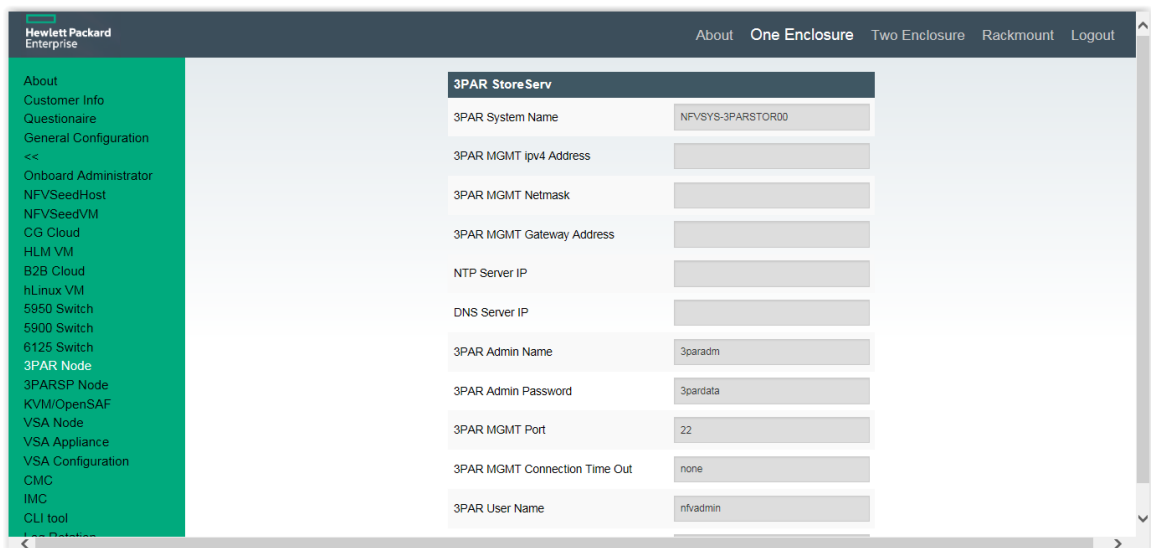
Hewlett Packard Enterprise

About One Enclosure Two Enclosure Rackmount Logout

About
Customer Info
Questionaire
General Configuration
<<
Onboard Administrator
NFVSeedHost
NFVSeedVM
CG Cloud
HLM VM
B2B Cloud
hLinux VM
5950 Switch
5900 Switch
6125 Switch
3PAR Node
3PARSP Node
KVM/OpenSAF
VSA Node
VSA Appliance
VSA Configuration
CMC
IMC
CLI tool
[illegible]

| 3PAR StoreServ | |
|---|---|
| 3PAR System Name | NFVSYS-3PARSTOR00 |
| 3PAR MGMT ipv4 Address | |
| 3PAR MGMT Netmask | |
| 3PAR MGMT Gateway Address | |
| NTP Server IP | |
| DNS Server IP | |
| 3PAR Admin Name | 3paradm |
| 3PAR Admin Password | 3pardata |
| 3PAR MGMT Port | 22 |
| 3PAR MGMT Connection Time Out | none |
| 3PAR User Name | nfvadmin |